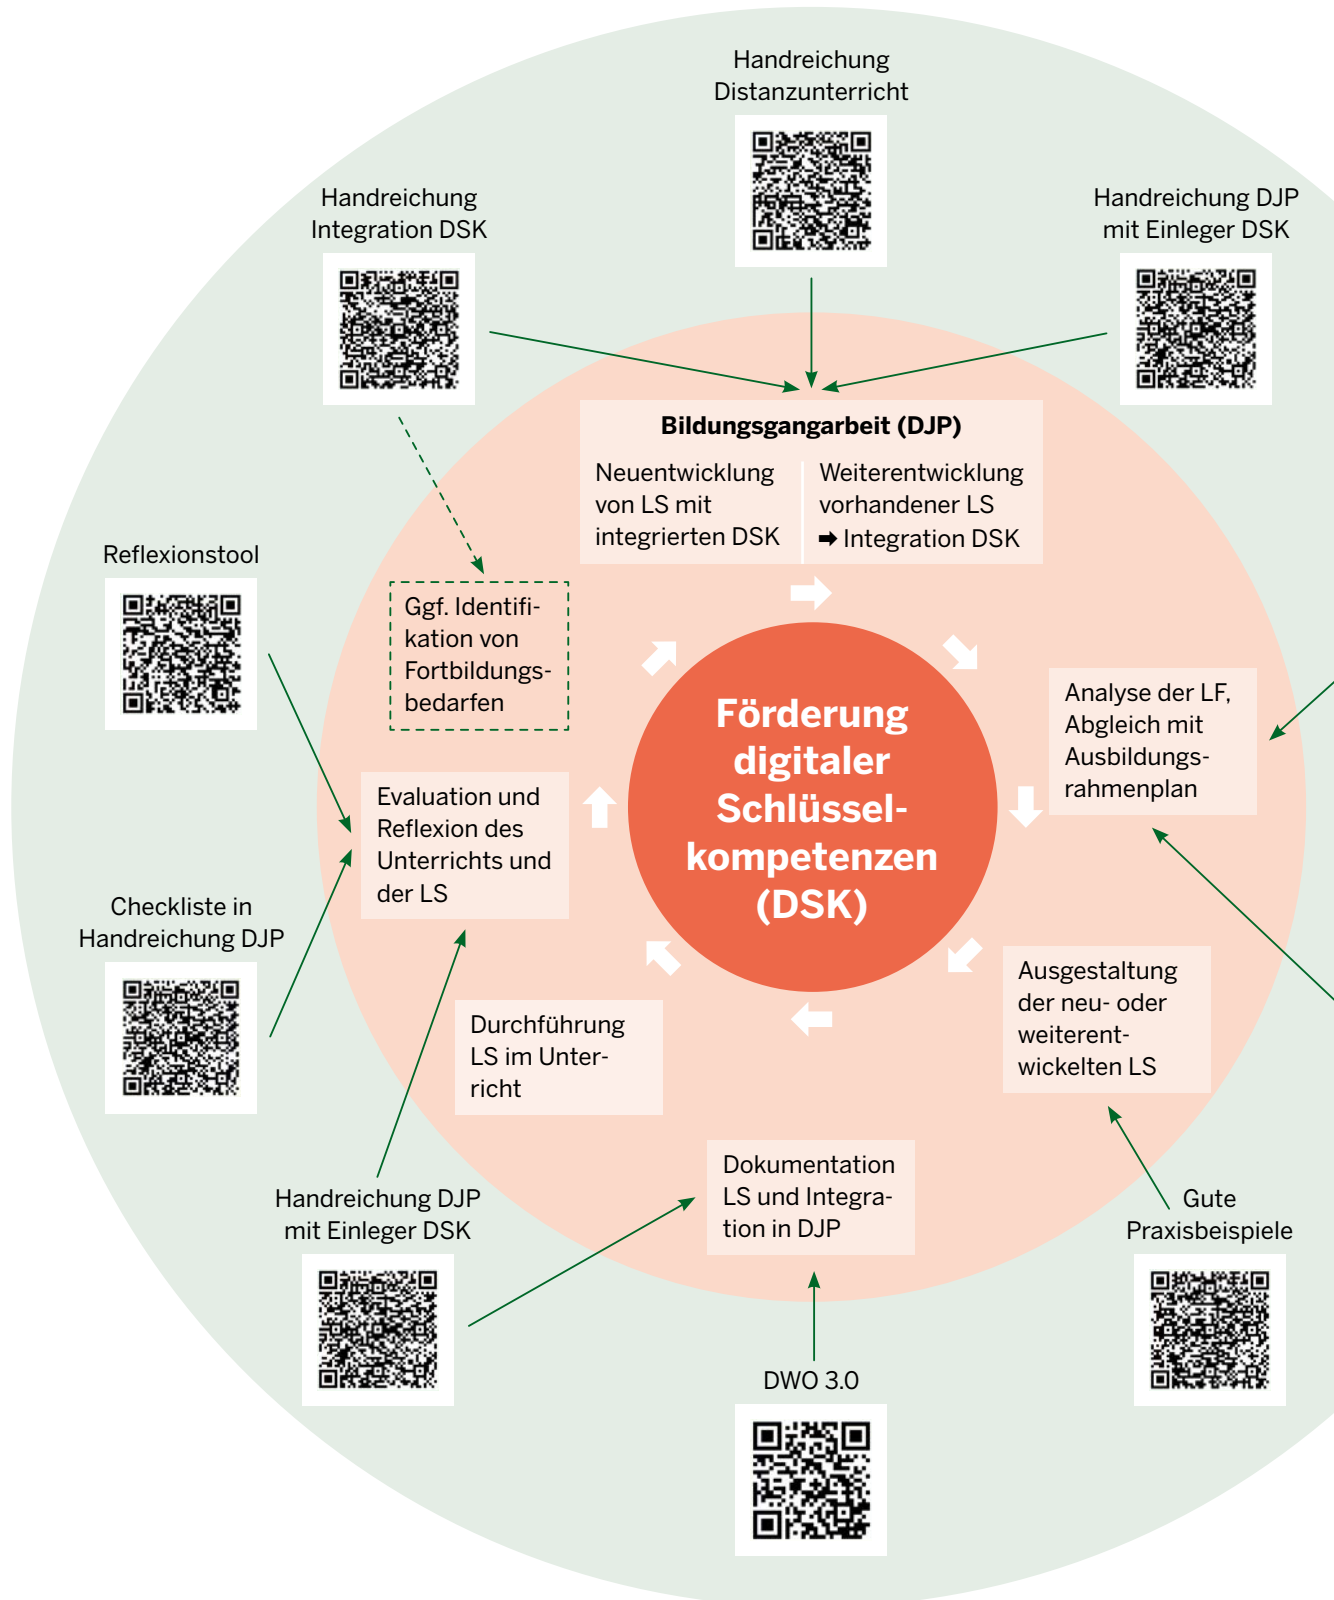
Handreichung Distanzunterricht

Handreichung Integration DSK

Handreichung DJP mit Einleger DSK

Bildungsgangarbeit (DJP)

Neuentwicklung von LS mit integrierten DSK

Weiterentwicklung vorhandener LS ➡ Integration DSK

Reflexionstool

Ggf. Identifikation von Fortbildungsbedarfen

Förderung digitaler Schlüsselkompetenzen (DSK)

Analyse der LF, Abgleich mit Ausbildungsrahmenplan

Evaluation und Reflexion des Unterrichts und der LS

Checkliste in Handreichung DJP

Ausgestaltung der neu- oder weiterentwickelten LS

Durchführung LS im Unterricht

Dokumentation LS und Integration in DJP

Handreichung DJP mit Einleger DSK

Gute Praxisbeispiele

DWO 3.0